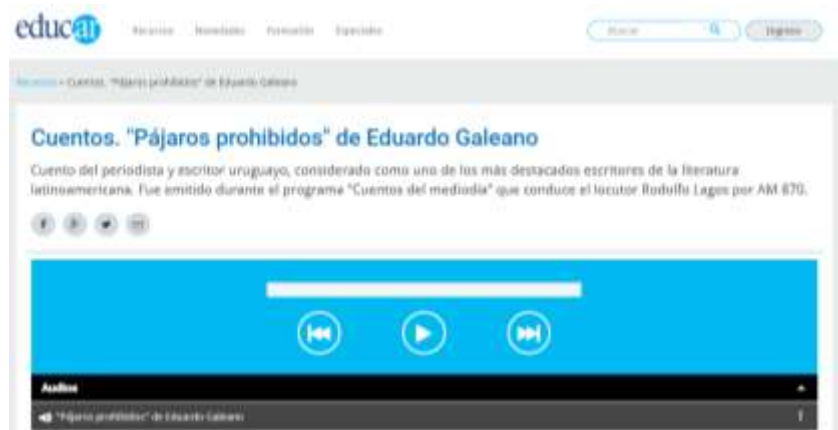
educ.ar Recursos Novedades Formación Especiales

Buscar Ingresar

Recursos › Cuentos. "Pájaros prohibidos" de Eduardo Galeano

Cuentos. "Pájaros prohibidos" de Eduardo Galeano

Cuento del periodista y escritor uruguayo, considerado como uno de los más destacados escritores de la literatura latinoamericana. Fue emitido durante el programa "Cuentos del mediodía" que conduce el locutor Rodolfo Lagos por AM 870.

Audios

"Pájaros prohibidos" de Eduardo Galeano